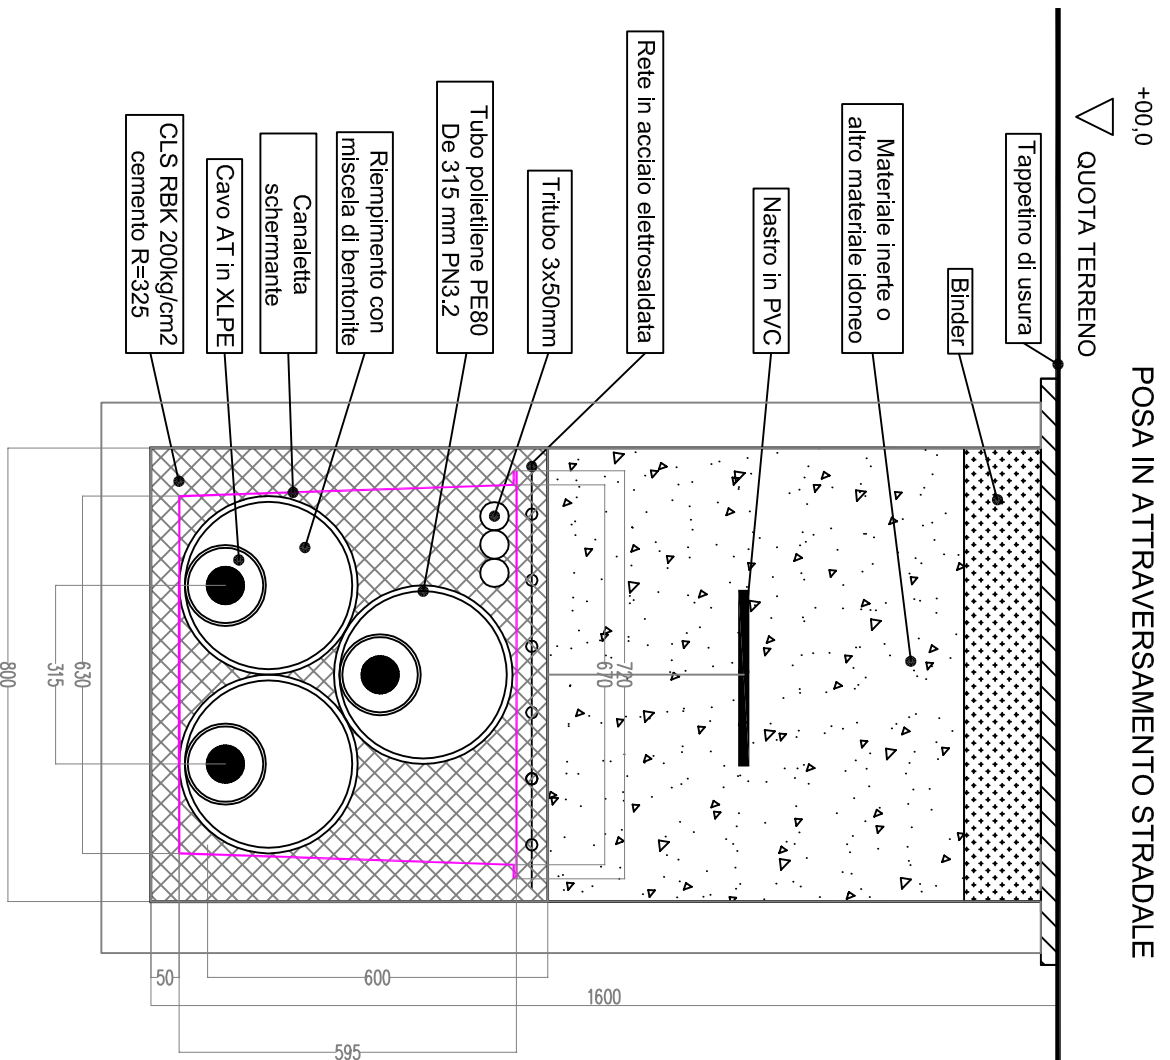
POSA IN ATTRAVERSAMENTO STRADALE

+00,0

QUOTA TERRENO

Tappetino di usura

Binder

Materiale inerte o altro materiale idoneo

Nastro in PVC

Rete in acciaio elettrosaldata

Tritubo 3x50mm

Tubo polietilene PE80 De 315 mm PN3.2

Riempimento con miscela di bentonite

Canaletta schermante

Cavo AT in XLPE

CLS RBK 200kg/cm2 cemento R=325

800

630

315

720

670

50

600

595

1600